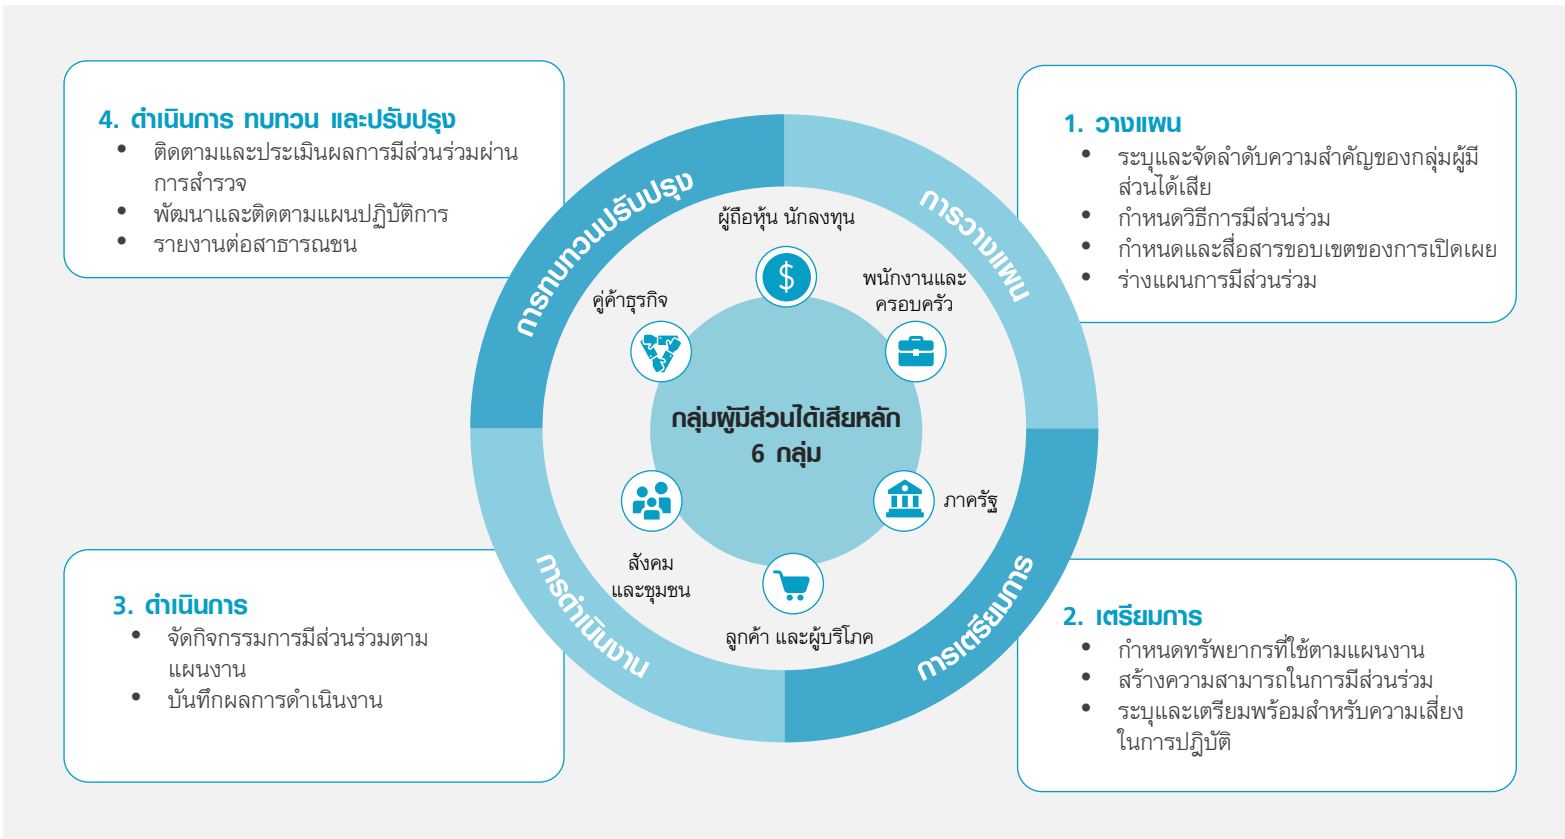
4. ดำเนินการ ทบทวน และปรับปรุง
- ติดตามและประเมินผลการมีส่วนร่วมผ่านการสำรวจ
- พัฒนาและติดตามแผนปฏิบัติการ
- รายงานต่อสาธารณชน

1. วางแผน
- ระบุและจัดลำดับความสำคัญของกลุ่มผู้มีส่วนได้เสีย
- กำหนดวิธีการมีส่วนร่วม
- กำหนดและสื่อสารขอบเขตของการเปิดเผย
- ร่างแผนการมีส่วนร่วม

การทบทวนปรับปรุง

การวางแผน

ผู้ถือหุ้น นักลงทุน

$

พนักงานและครอบครัว

คู่ค้าธุรกิจ

กลุ่มผู้มีส่วนได้เสียหลัก 6 กลุ่ม

ภาครัฐ

สังคมและชุมชน

ลูกค้า และผู้บริโภค

การดำเนินงาน

การเตรียมการ

3. ดำเนินการ
- จัดกิจกรรมการมีส่วนร่วมตามแผนงาน
- บันทึกผลการดำเนินงาน

2. เตรียมการ
- กำหนดทรัพยากรที่ใช้ตามแผนงาน
- สร้างความสามารถในการมีส่วนร่วม
- ระบุและเตรียมพร้อมสำหรับความเสี่ยงในการปฏิบัติ